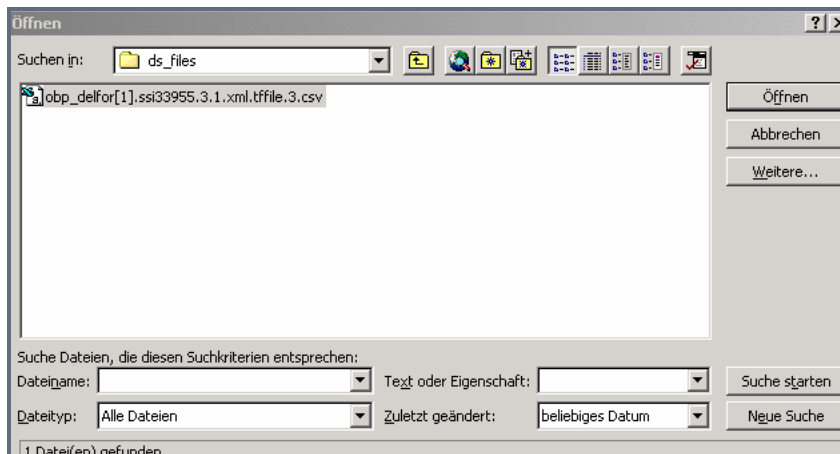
Öffnen

?

Suchen in: ds_files

obp_delfor[1].ssi33955.3.1.xml.tffile.3.csv

Öffnen

Abbrechen

Weitere...

Suche Dateien, die diesen Suchkriterien entsprechen:

Dateiname:

Text oder Eigenschaft:

Suche starten

Dateityp: Alle Dateien

Zuletzt geändert: beliebiges Datum

Neue Suche

1 Datei(en) gefunden.